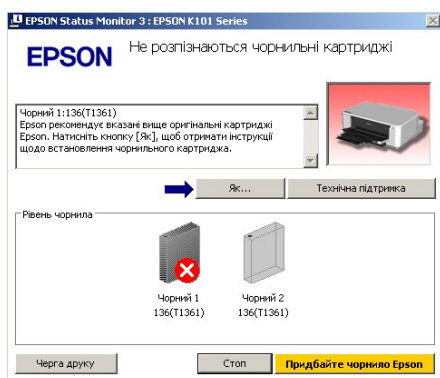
EPSON Status Monitor 3 : EPSON K101 Series

EPSON

Не розпізнаються чорнильні картриджі

Чорний 1:136(T1361)
Epson рекомендує вказані вище оригінальні картриджі Epson. Натисніть кнопку [Як], щоб отримати інструкції щодо встановлення чорнильного картриджа.

Як...

Технічна підтримка

Рівень чорнила

Чорний 1
136(T1361)

Чорний 2
136(T1361)

Черга друку

Стоп

Придбайте чорнило Epson